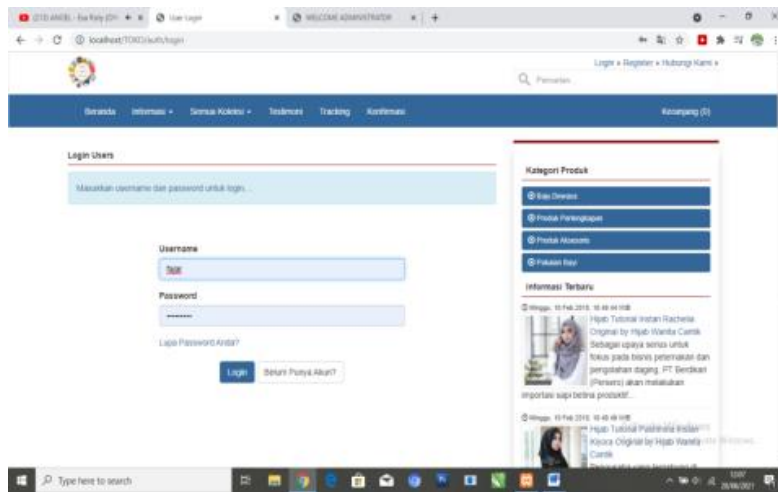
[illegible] | User Login | WELCOME ADMINISTRATOR | +

localhost/TOKO/auth/login

Login » Register » Hubungi Kami »

Pencarian

Beranda Informasi Semua Koleksi Testimoni Tracking Konfirmasi Keranjang (0)

Login Users

Masukkan username dan password untuk login...

Username

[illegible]

Password

••••••••

Lupa Password Anda?

Login Belum Punya Akun?

Kategori Produk

Baju Dewasa

Produk Perlengkapan

Produk Aksesoris

Pakaian Bayi

Informasi Terbaru

Minggu, 10 Feb 2019, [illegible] WIB

Hijab Tutorial Instan Rachelia Original by Hijab Wanita Cantik

Sebagai upaya semua untuk fokus pada bisnis peternakan dan pengolahan daging, PT Berdikari (Persero) akan melakukan importasi sapi betina produktif...

Minggu, 10 Feb 2019, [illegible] WIB

Hijab Tutorial Pashmina Instan Kioora Original by Hijab Wanita Cantik

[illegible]

Type here to search